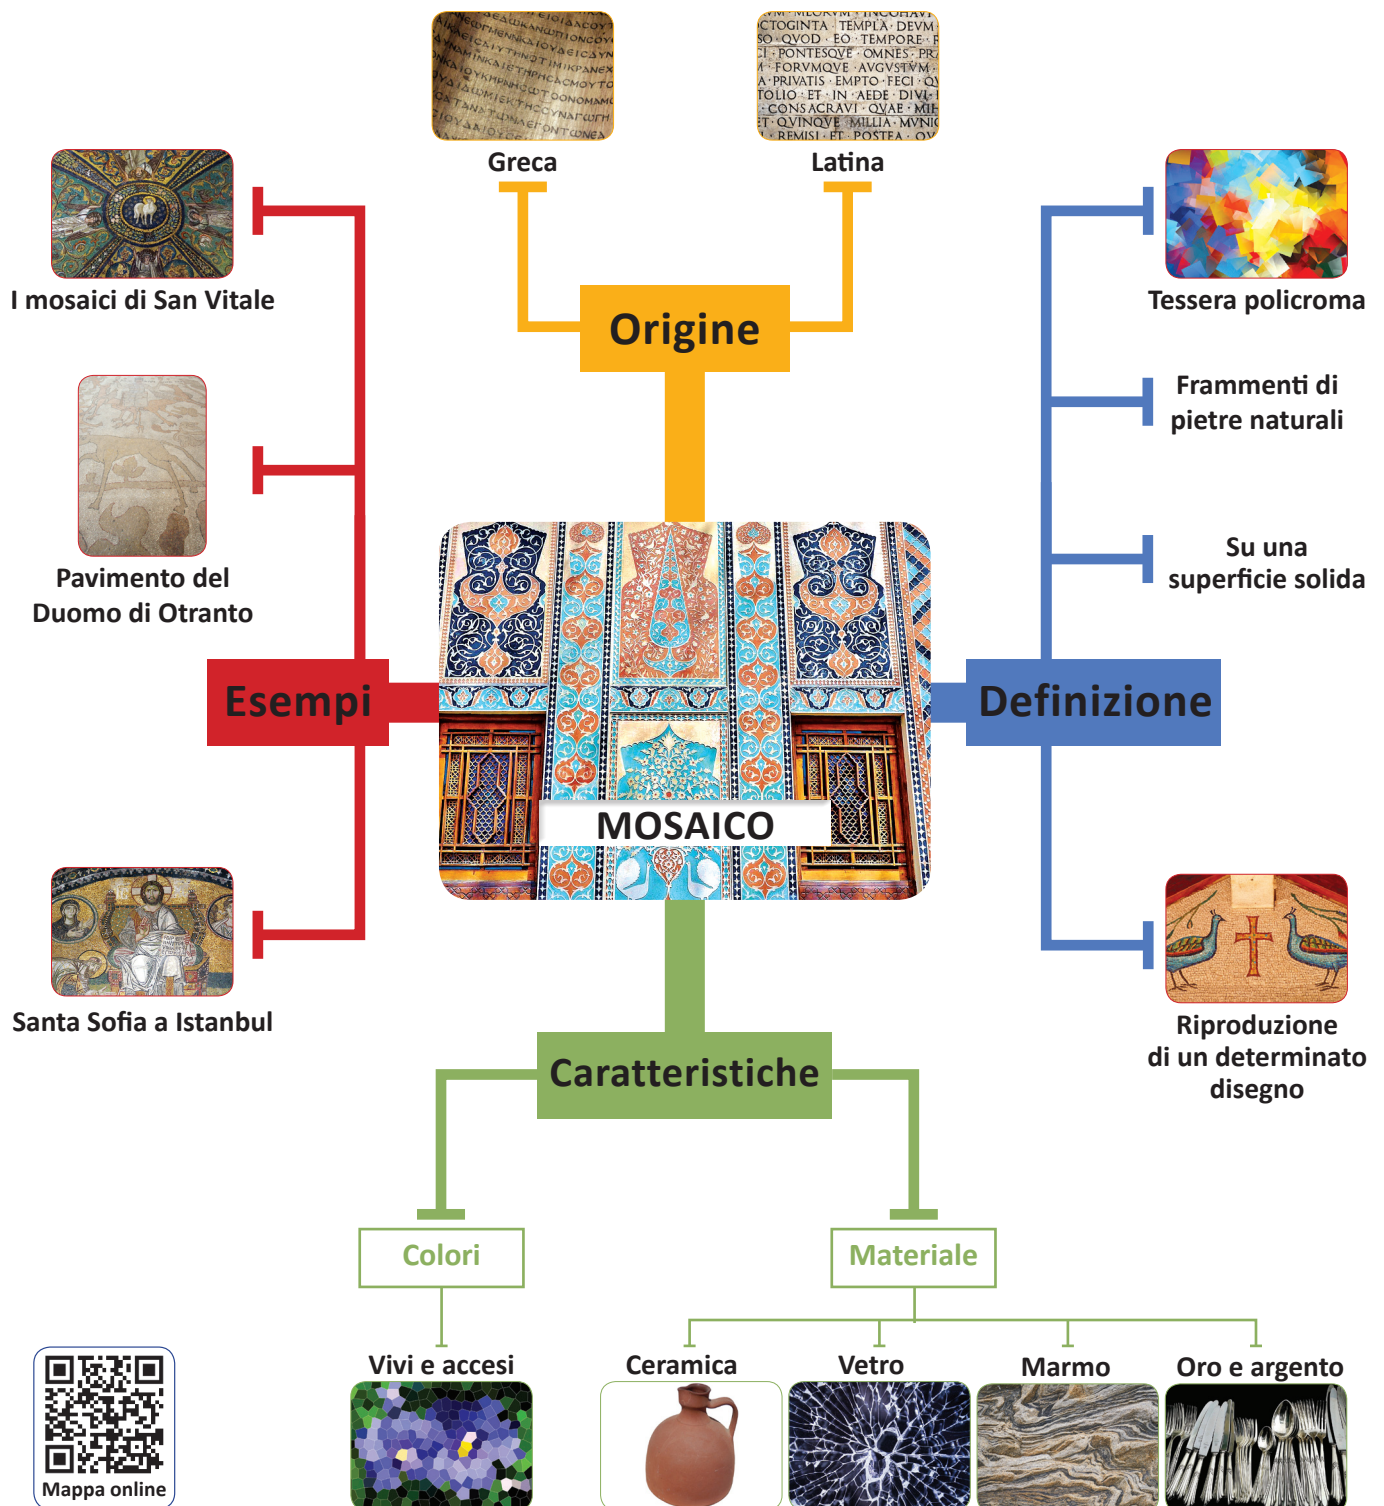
Greca

Latina

Origine

I mosaici di San Vitale

Tessera policroma

Frammenti di pietre naturali

Pavimento del Duomo di Otranto

Su una superficie solida

Esempi

MOSAICO

Definizione

Santa Sofia a Istanbul

Riproduzione di un determinato disegno

Caratteristiche

Colori

Materiale

Vivi e accesi

Ceramica

Vetro

Marmo

Oro e argento

Mappa online